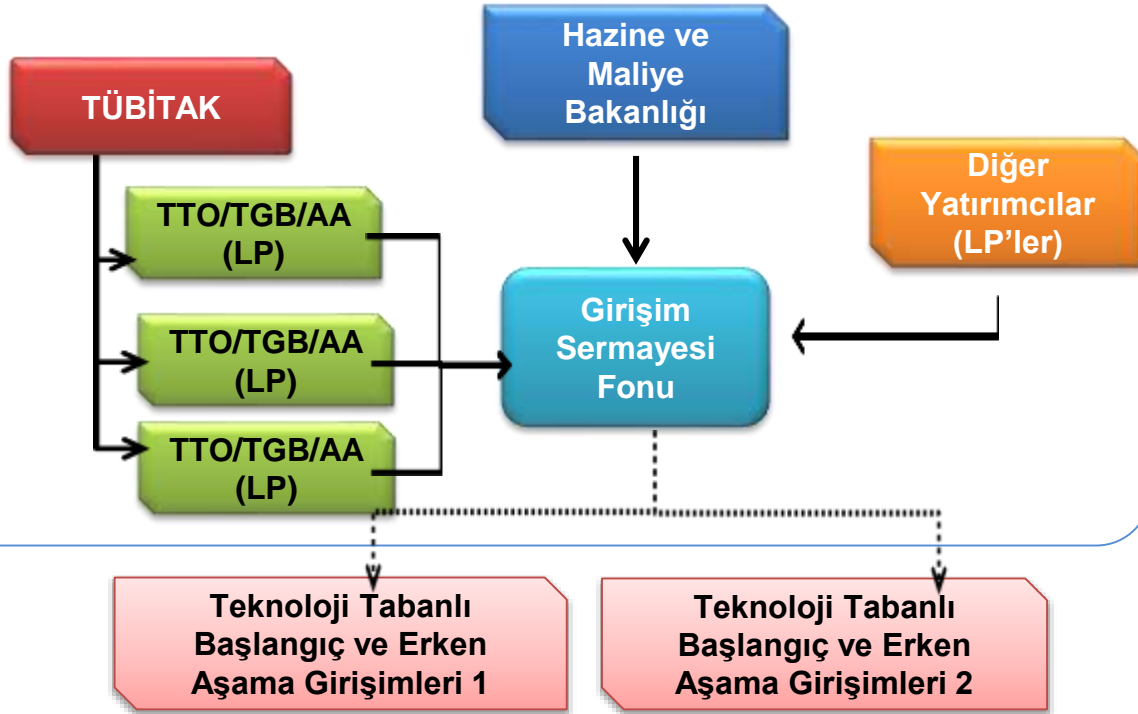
Hazine ve Maliye Bakanlığı

TÜBİTAK

TTO/TGB/AA (LP)

TTO/TGB/AA (LP)

TTO/TGB/AA (LP)

Diğer Yatırımcılar (LP'ler)

Girişim Sermayesi Fonu

Teknoloji Tabanlı Başlangıç ve Erken Aşama Girişimleri 1

Teknoloji Tabanlı Başlangıç ve Erken Aşama Girişimleri 2